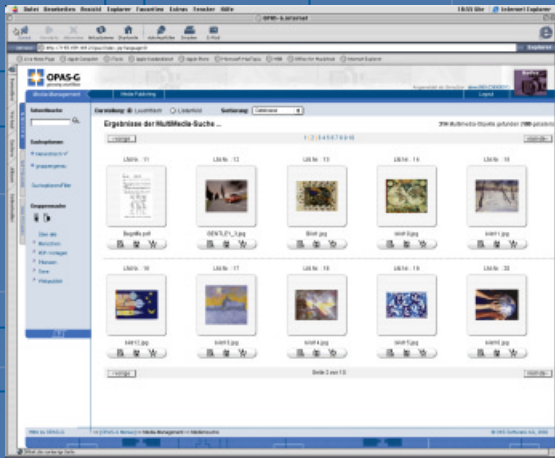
Datei Bearbeiten Ansicht Explorer Favoriten Extras Fenster Hilfe

OPAS-G Internet

OPAS-G

Media Management

Media Publishing

Logout

Schnellsuche

Suchoptionen

Suchoptionen-Filter

Gruppenwahl

Darstellung: Leuchttisch Listenform

Sortierung:

Ergebnisse der MultiMedia-Suche ...

1 | 2 | 3 | 4 | 5 | 6 | 7 | 8 | 9 | 10

vorige

nächste

Lfd.Nr.: 11

Lfd.Nr.: 12

Lfd.Nr.: 13

Lfd.Nr.: 14

Lfd.Nr.: 15

Begriffe.pdf

bild1.jpg

bild10.jpg

bild11.jpg

Lfd.Nr.: 16

Lfd.Nr.: 17

Lfd.Nr.: 18

Lfd.Nr.: 19

Lfd.Nr.: 20

bild12.jpg

bild3.jpg

bild4.jpg

bild5.jpg

bild6.jpg

Seite 2 von 10

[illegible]